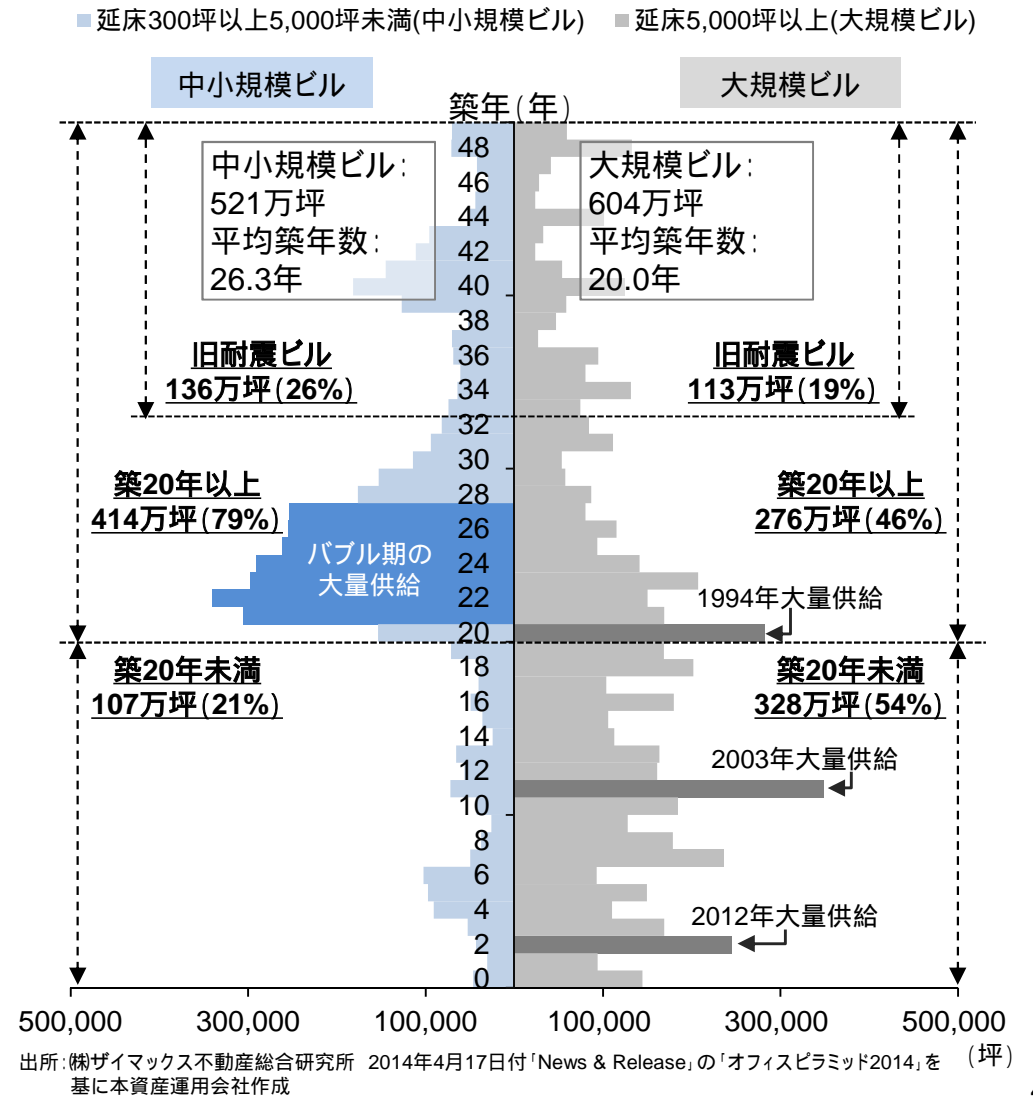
延床300坪以上5,000坪未満(中小規模ビル)　延床5,000坪以上(大規模ビル)

中小規模ビル　築年(年)　大規模ビル

中小規模ビル:
521万坪
平均築年数:
26.3年

大規模ビル:
604万坪
平均築年数:
20.0年

48
46
44
42
40
38
36
34
32
30
28
26
24
22
20
18
16
14
12
10
8
6
4
2
0

旧耐震ビル
136万坪(26%)

旧耐震ビル
113万坪(19%)

築20年以上
414万坪(79%)

築20年以上
276万坪(46%)

バブル期の
大量供給

1994年大量供給

築20年未満
107万坪(21%)

築20年未満
328万坪(54%)

2003年大量供給

2012年大量供給

500,000　300,000　100,000　100,000　300,000　500,000
(坪)

出所:㈱ザイマックス不動産総合研究所　2014年4月17日付「News & Release」の「オフィスピラミッド2014」を基に本資産運用会社作成